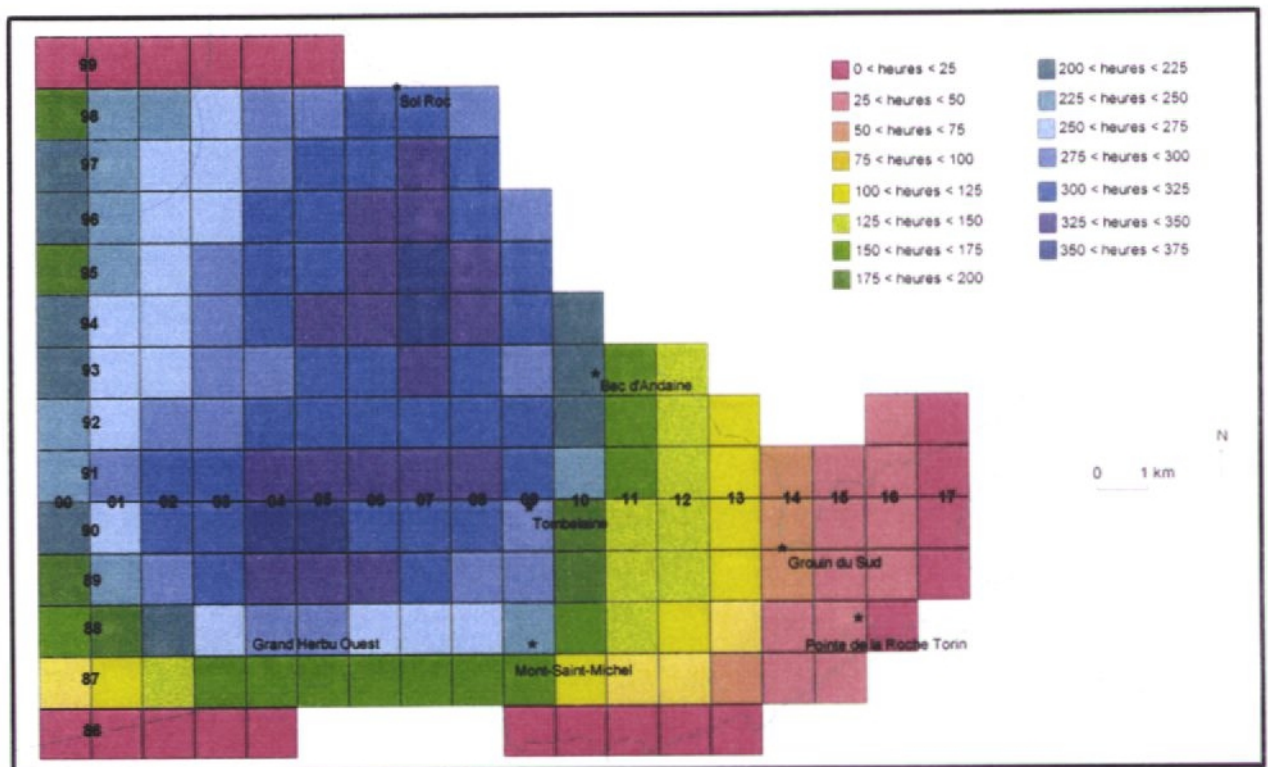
99
98
97
96
95
94
93
92
91
90
89
88
87
86

00 01 02 03 04 05 06 07 08 09 10 11 12 13 14 15 16 17

Sol Roc
Bec d'Andaine
Tombelaine
Grouin du Sud
Grand Herbu Ouest
Mont-Saint-Michel
Pointe de la Roche Torin

0 < heures < 25
25 < heures < 50
50 < heures < 75
75 < heures < 100
100 < heures < 125
125 < heures < 150
150 < heures < 175
175 < heures < 200
200 < heures < 225
225 < heures < 250
250 < heures < 275
275 < heures < 300
300 < heures < 325
325 < heures < 350
350 < heures < 375

N

0 1 km